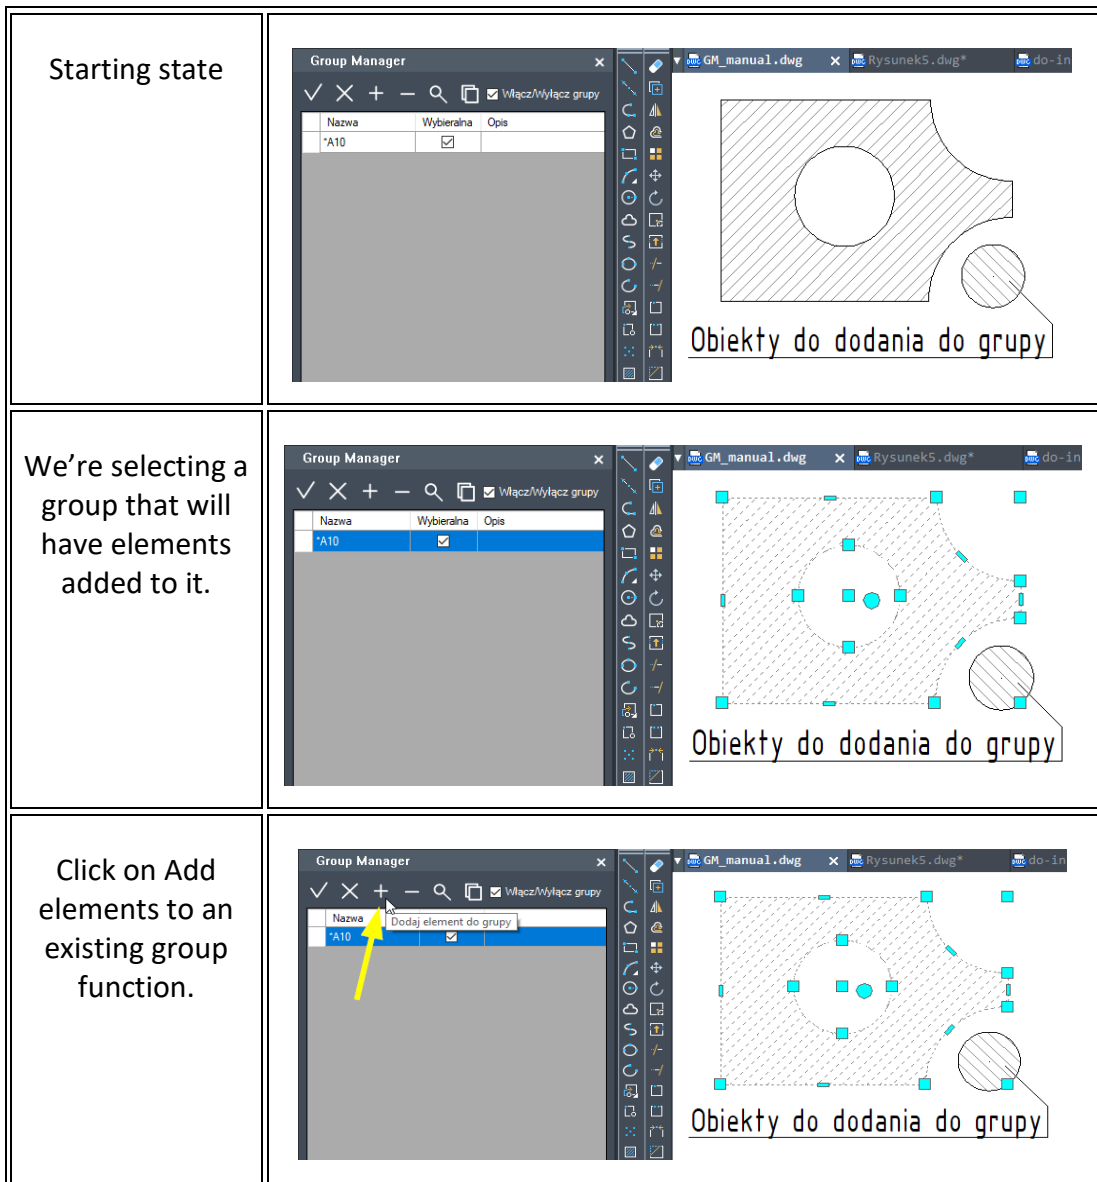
| | |
|---|---|
| Starting state | Group Manager × ✓ ✕ + − Włącz/Wyłącz grupy; Nazwa, Wybieralna, Opis; *A10 ☑; GM_manual.dwg × Rysunek5.dwg* do-in; Obiekty do dodania do grupy |
| We're selecting a group that will have elements added to it. | Group Manager × ✓ ✕ + − Włącz/Wyłącz grupy; Nazwa, Wybieralna, Opis; *A10 ☑; GM_manual.dwg × Rysunek5.dwg* do-in; Obiekty do dodania do grupy |
| Click on Add elements to an existing group function. | Group Manager × ✓ ✕ + − Włącz/Wyłącz grupy; Nazwa; Dodaj element do grupy; *A10 ☑; GM_manual.dwg × Rysunek5.dwg* do-in; Obiekty do dodania do grupy |